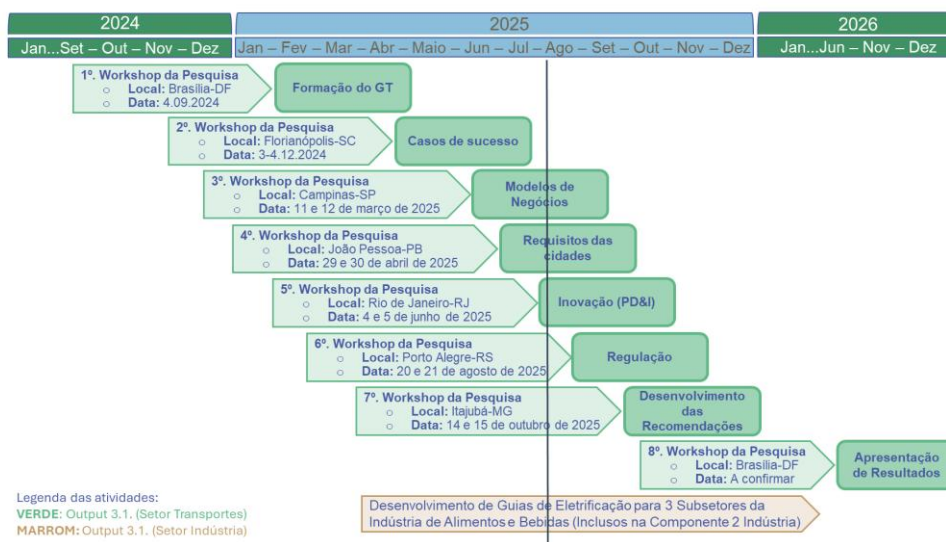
2024
Jan...Set – Out – Nov – Dez

2025
Jan – Fev – Mar – Abr – Maio – Jun – Jul – Ago – Set – Out – Nov – Dez

2026
Jan...Jun – Nov – Dez

1º. Workshop da Pesquisa
Local: Brasília-DF
Data: 4.09.2024

Formação do GT

2º. Workshop da Pesquisa
Local: Florianópolis-SC
Data: 3-4.12.2024

Casos de sucesso

3º. Workshop da Pesquisa
Local: Campinas-SP
Data: 11 e 12 de março de 2025

Modelos de Negócios

4º. Workshop da Pesquisa
Local: João Pessoa-PB
Data: 29 e 30 de abril de 2025

Requisitos das cidades

5º. Workshop da Pesquisa
Local: Rio de Janeiro-RJ
Data: 4 e 5 de junho de 2025

Inovação (PD&I)

6º. Workshop da Pesquisa
Local: Porto Alegre-RS
Data: 20 e 21 de agosto de 2025

Regulação

7º. Workshop da Pesquisa
Local: Itajubá-MG
Data: 14 e 15 de outubro de 2025

Desenvolvimento das Recomendações

8º. Workshop da Pesquisa
Local: Brasília-DF
Data: A confirmar

Apresentação de Resultados

Legenda das atividades:
VERDE: Output 3.1. (Setor Transportes)
MARROM: Output 3.1. (Setor Indústria)

Desenvolvimento de Guias de Eletrificação para 3 Subsetores da Indústria de Alimentos e Bebidas (Inclusos na Componente 2 Indústria)